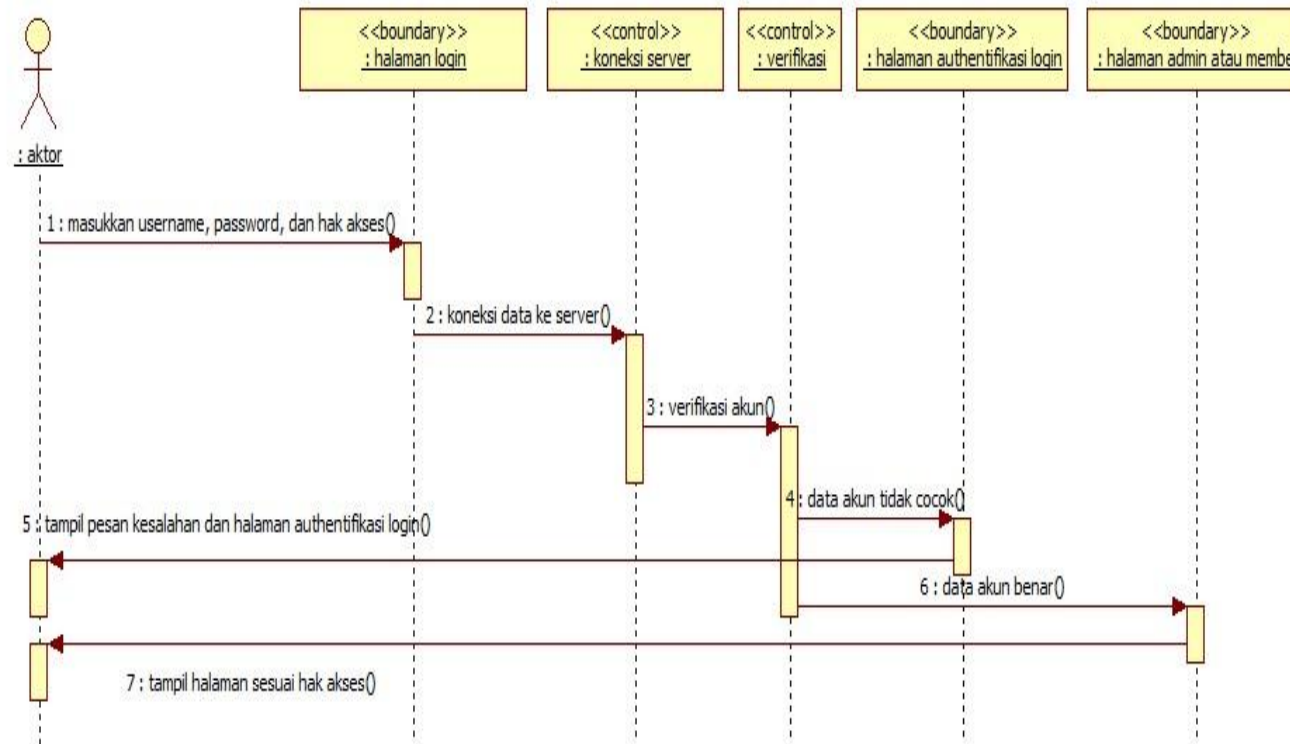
: aktor

<<boundary>>
: halaman login

<<control>>
: koneksi server

<<control>>
: verifikasi

<<boundary>>
: halaman authentifikasi login

<<boundary>>
: halaman admin atau membe

1 : masukkan username, password, dan hak akses()

2 : koneksi data ke server()

3 : verifikasi akun()

4 : data akun tidak cocok()

5 : tampil pesan kesalahan dan halaman authentifikasi login()

6 : data akun benar()

7 : tampil halaman sesuai hak akses()